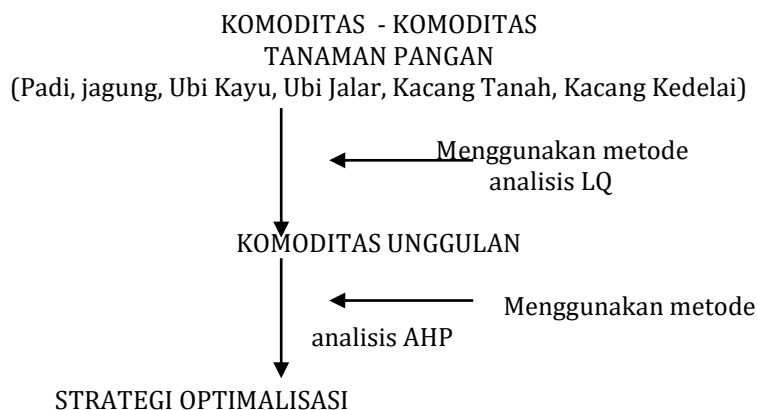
KOMODITAS - KOMODITAS
TANAMAN PANGAN
(Padi, jagung, Ubi Kayu, Ubi Jalar, Kacang Tanah, Kacang Kedelai)

Menggunakan metode analisis LQ

KOMODITAS UNGGULAN

Menggunakan metode analisis AHP

STRATEGI OPTIMALISASI